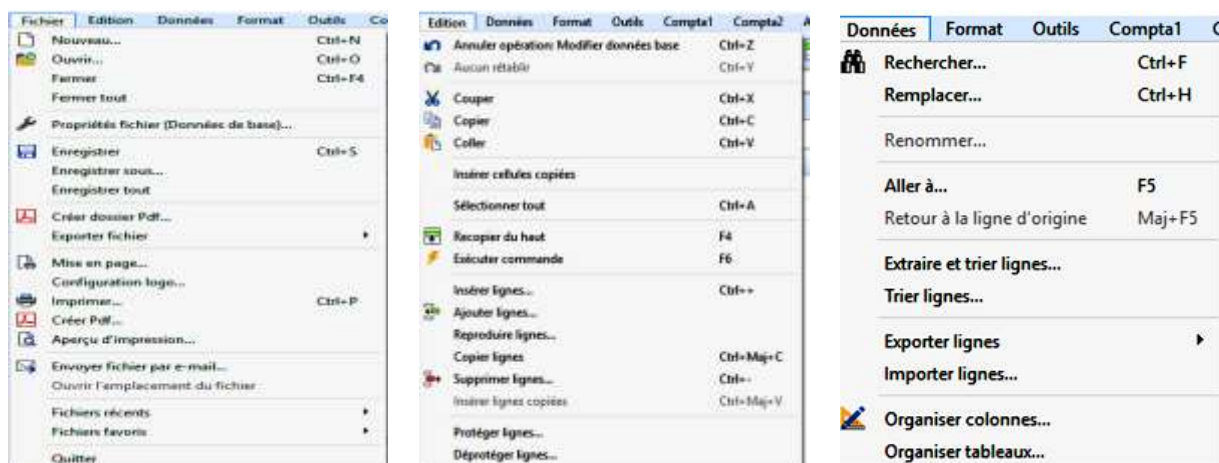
Fichier Edition Données Format Outils Co

Nouveau... Ctrl+N
Ouvrir... Ctrl+O
Fermer Ctrl+F4
Fermer tout
Propriétés fichier (Données de base)...
Enregistrer Ctrl+S
Enregistrer sous...
Enregistrer tout
Créer dossier Pdf...
Exporter fichier
Mise en page...
Configuration logo...
Imprimer... Ctrl+P
Créer Pdf...
Aperçu d'impression...
Envoyer fichier par e-mail...
Ouvrir l'emplacement du fichier
Fichiers récents
Fichiers favoris
Quitter

Edition Données Format Outils Compta1 Compta2

Annuler opération: Modifier données base Ctrl+Z
Aucun rétablir Ctrl+Y
Couper Ctrl+X
Copier Ctrl+C
Coller Ctrl+V
Insérer cellules copiées
Sélectionner tout Ctrl+A
Recopier du haut F4
Exécuter commande F6
Insérer lignes... Ctrl++
Ajouter lignes...
Reproduire lignes...
Copier lignes Ctrl+Maj+C
Supprimer lignes... Ctrl+-
Insérer lignes copiées Ctrl+Maj+V
Protéger lignes...
Déprotéger lignes...

Données Format Outils Compta1

Rechercher... Ctrl+F
Remplacer... Ctrl+H
Renommer...
Aller à... F5
Retour à la ligne d'origine Maj+F5
Extraire et trier lignes...
Trier lignes...
Exporter lignes
Importer lignes...
Organiser colonnes...
Organiser tableaux...